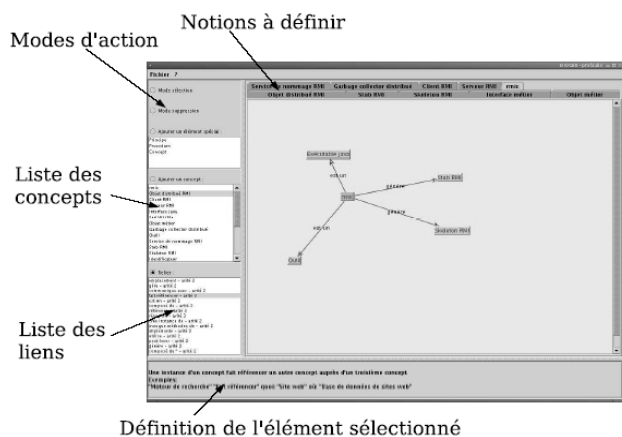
Notions à définir

Modes d'action

Liste des concepts

Liste des liens

Définition de l'élément sélectionné

Fichier ?

Mode sélection

Mode agrégation

Ajouter un élément spécial

Ajouter un concept

Service de nommage RMI | Garbage collector distribué | Client RMI | Serveur RMI | rmic

Objet distribué RMI | Stub RMI | Skeleton RMI | Interface métier | Objet métier

Stub RMI

Skeleton RMI

Outil

génère

génère

est-un

est-un

rmic

Une instance d'un concept fait référencer un autre concept auprès d'un troisième concept

Exemples:

"Moteur de recherche" "fait référencer" quoi "Site web" où "Base de données de sites web"